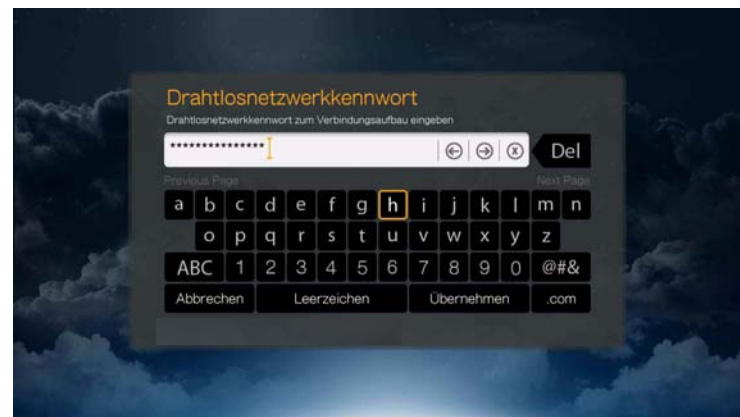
Drahtlosnetzwerkkennwort

Drahtlosnetzwerkkennwort zum Verbindungsaufbau eingeben

***************

Del

Previous Page

Next Page

a b c d e f g h i j k l m n

o p q r s t u v w x y z

ABC 1 2 3 4 5 6 7 8 9 0 @#&

Abbrechen Leerzeichen Übernehmen .com